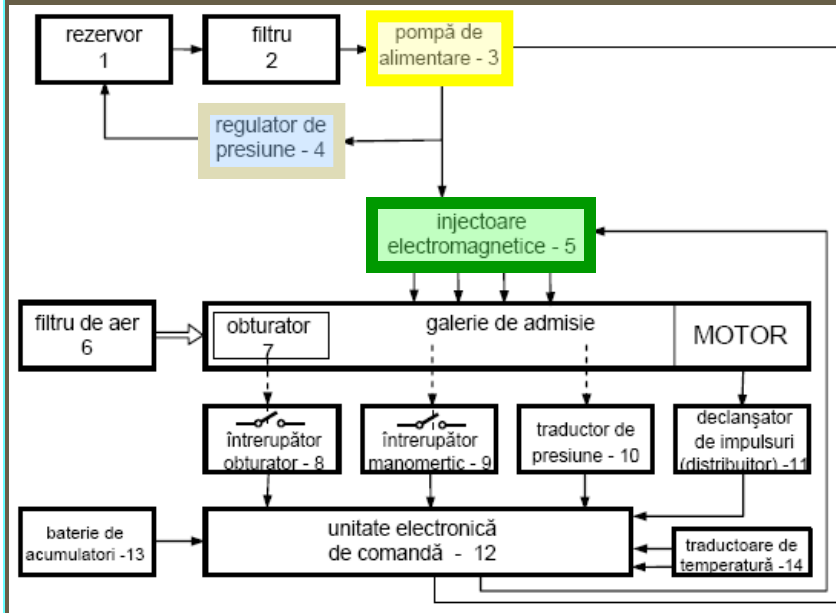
rezervor
1

filtru
2

pompă de
alimentare - 3

regulator de
presiune - 4

injectoare
electromagnetice - 5

filtru de aer
6

obturator
7

galerie de admisie

MOTOR

întrerupător
obturator - 8

întrerupător
manomertic - 9

traductor de
presiune - 10

declanşator
de impulsuri
(distribuitor) -11

baterie de
acumulatori -13

unitate electronică
de comandă - 12

traductoare de
temperatură -14